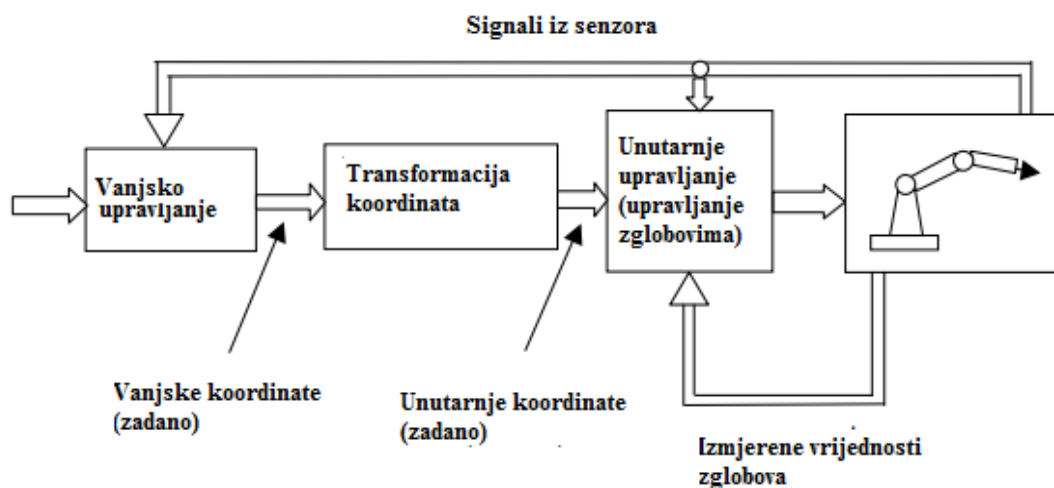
Signali iz senzora

Vanjsko upravljanje

Transformacija koordinata

Unutarnje upravljanje (upravljanje zglobovima)

Vanjske koordinate (zadano)

Unutarnje koordinate (zadano)

Izmjerene vrijednosti zglobova